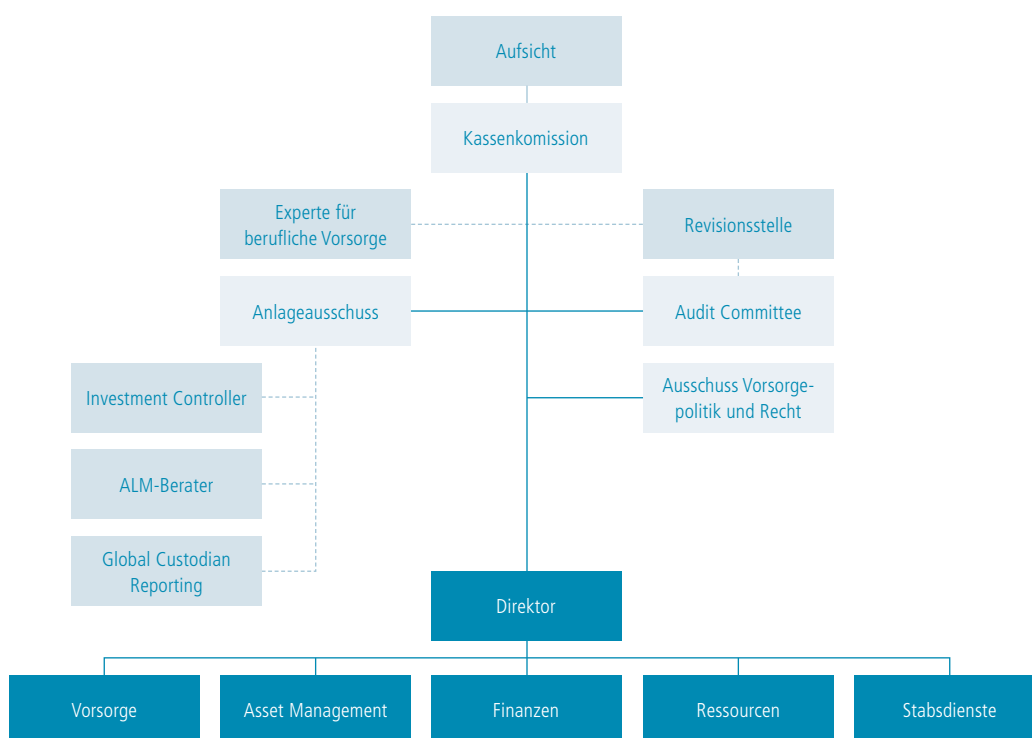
Aufsicht

Kassenkomission

Experte für berufliche Vorsorge

Revisionsstelle

Anlageausschuss

Audit Committee

Investment Controller

Ausschuss Vorsorgepolitik und Recht

ALM-Berater

Global Custodian Reporting

Direktor

Vorsorge

Asset Management

Finanzen

Ressourcen

Stabsdienste